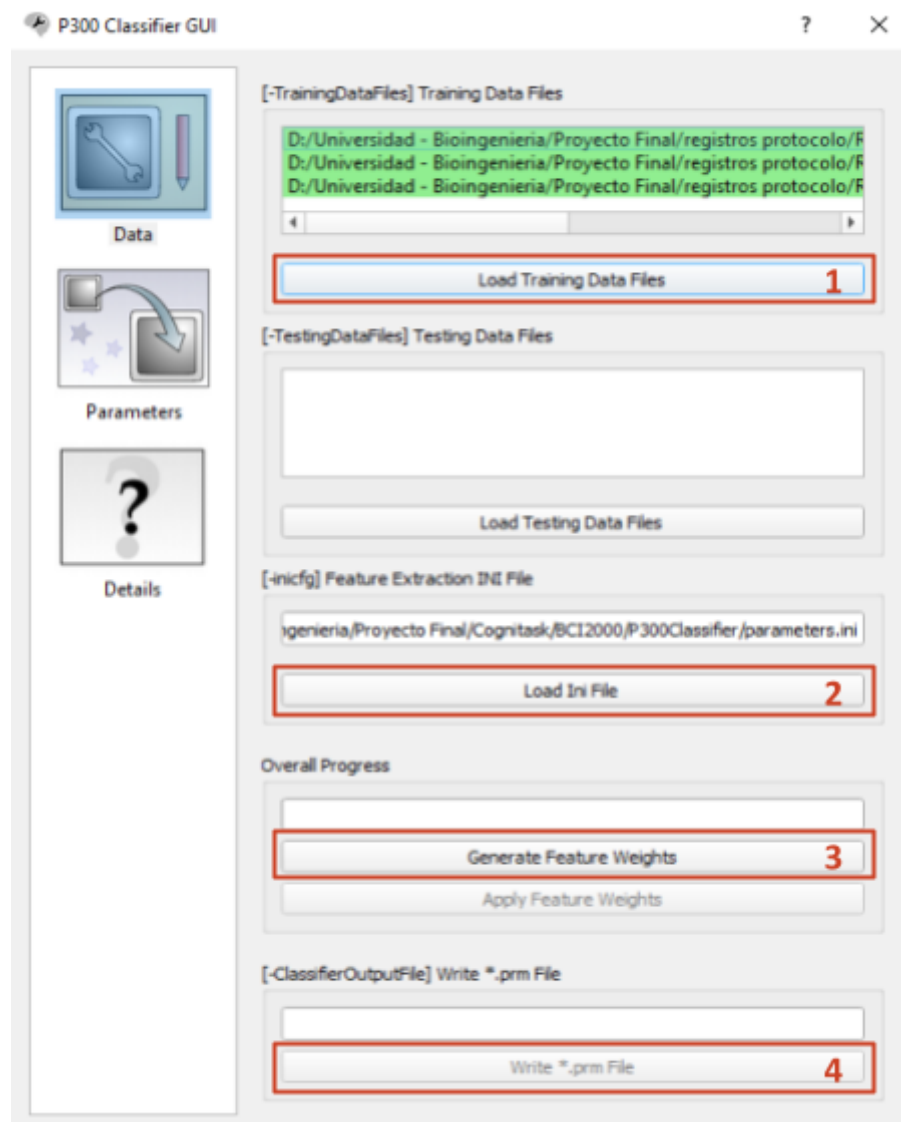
P300 Classifier GUI

?

×

Data

Parameters

?

Details

[-TrainingDataFiles] Training Data Files

D:/Universidad - Bioingenieria/Proyecto Final/registros protocolo/R
D:/Universidad - Bioingenieria/Proyecto Final/registros protocolo/R
D:/Universidad - Bioingenieria/Proyecto Final/registros protocolo/R

Load Training Data Files

1

[-TestingDataFiles] Testing Data Files

Load Testing Data Files

[-inicfg] Feature Extraction INI File

ıgenieria/Proyecto Final/Cognitask/BCI2000/P300Classifier/parameters.ini

Load Ini File

2

Overall Progress

Generate Feature Weights

3

Apply Feature Weights

[-ClassifierOutputFile] Write *.prm File

Write *.prm File

4